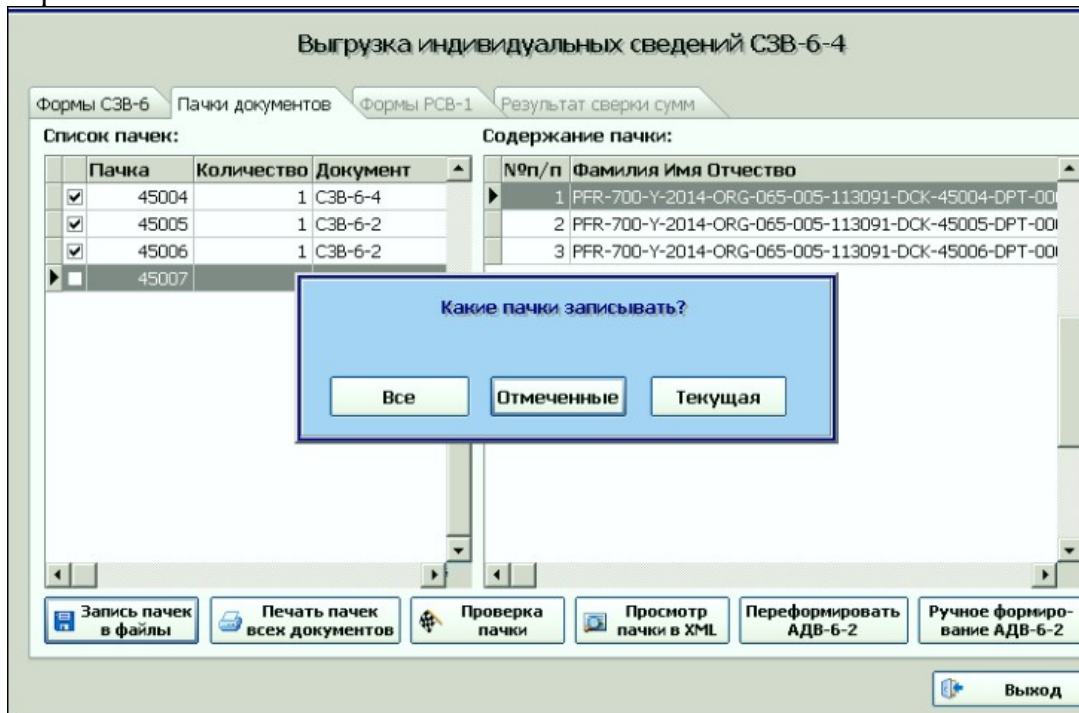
Выгрузка индивидуальных сведений СЗВ-6-4

Формы СЗВ-6 | Пачки документов | Формы РСВ-1 | Результат сверки сумм

Список пачек:

| | Пачка | Количество | Документ |
|---|---|---|---|
| ☑ | 45004 | 1 | СЗВ-6-4 |
| ☑ | 45005 | 1 | СЗВ-6-2 |
| ☑ | 45006 | 1 | СЗВ-6-2 |
| ☐ | 45007 | | |

Содержание пачки:

| №п/п | Фамилия Имя Отчество |
|---|---|
| 1 | PFR-700-Y-2014-ORG-065-005-113091-DCK-45004-DPT-00 |
| 2 | PFR-700-Y-2014-ORG-065-005-113091-DCK-45005-DPT-00 |
| 3 | PFR-700-Y-2014-ORG-065-005-113091-DCK-45006-DPT-00 |

Какие пачки записывать?

Все | Отмеченные | Текущая

Запись пачек в файлы | Печать пачек всех документов | Проверка пачки | Просмотр пачки в XML | Переформировать АДВ-6-2 | Ручное формирование АДВ-6-2

Выход